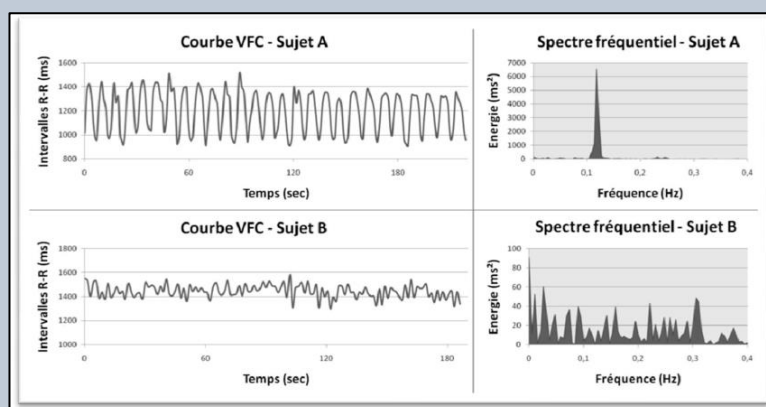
Courbe VFC - Sujet A

Intervalles R-R (ms)

1600
1400
1200
1000
800

0
60
120
180

Temps (sec)

Spectre fréquentiel - Sujet A

Energie (ms²)

7000
6000
5000
4000
3000
2000
1000
0

0
0,1
0,2
0,3
0,4

Fréquence (Hz)

Courbe VFC - Sujet B

Intervalles R-R (ms)

1800
1600
1400
1200
1000

0
60
120
180

Temps (sec)

Spectre fréquentiel - Sujet B

Energie (ms²)

100
80
60
40
20
0

0
0,1
0,2
0,3
0,4

Fréquence (Hz)